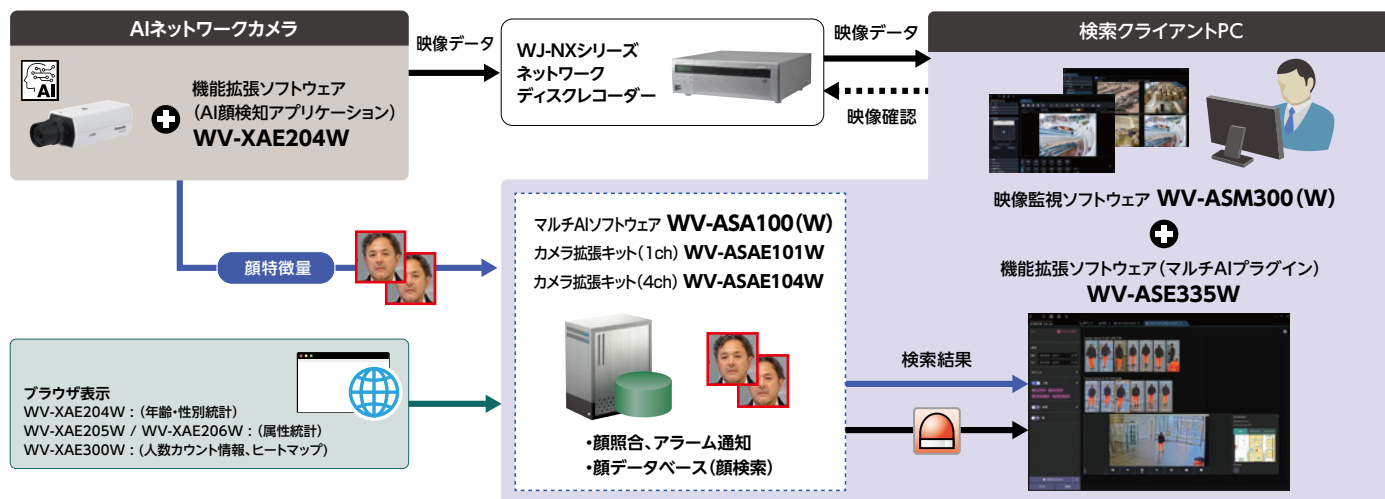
AIネットワークカメラ

AI

機能拡張ソフトウェア
(AI顔検知アプリケーション)
WV-XAE204W

映像データ

WJ-NXシリーズ
ネットワーク
ディスクレコーダー

映像データ

映像確認

検索クライアントPC

映像監視ソフトウェア WV-ASM300(W)

機能拡張ソフトウェア(マルチAIプラグイン)
WV-ASE335W

顔特徴量

マルチAIソフトウェア WV-ASA100(W)
カメラ拡張キット(1ch) WV-ASAE101W
カメラ拡張キット(4ch) WV-ASAE104W

•顔照合、アラーム通知
•顔データベース(顔検索)

検索結果

ブラウザ表示
WV-XAE204W:(年齢•性別統計)
WV-XAE205W / WV-XAE206W:(属性統計)
WV-XAE300W:(人数カウント情報、ヒートマップ)